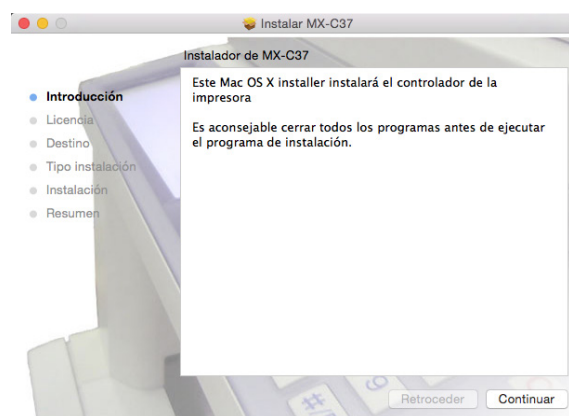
Instalar MX-C37

Instalador de MX-C37

Introducción
Licencia
Destino
Tipo instalación
Instalación
Resumen

Este Mac OS X installer instalará el controlador de la impresora

Es aconsejable cerrar todos los programas antes de ejecutar el programa de instalación.

Retroceder
Continuar